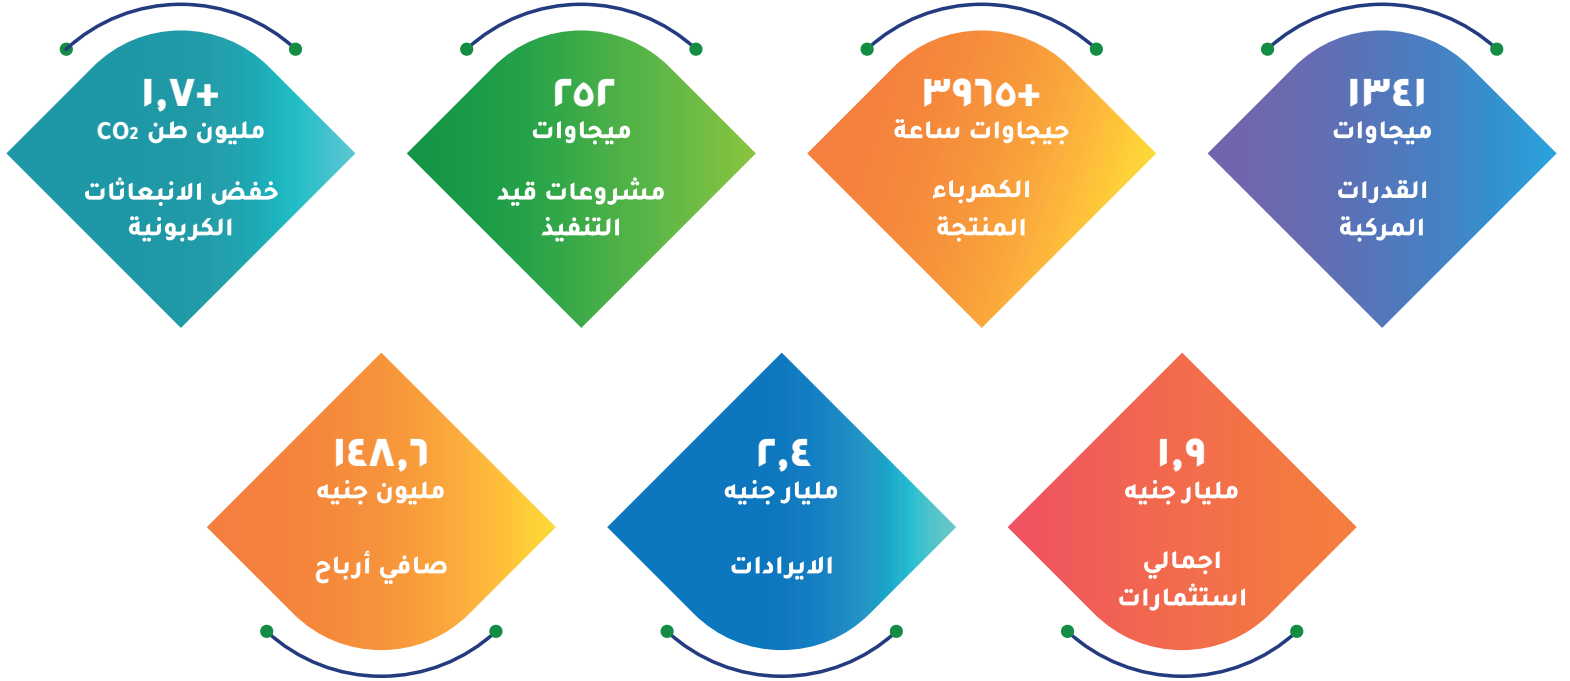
١٣٤١
ميجاوات
القدرات المركبة

+٣٩٦٥
جيجاوات ساعة
الكهرباء المنتجة

٢٥٢
ميجاوات
مشروعات قيد التنفيذ

+١,٧
مليون طن $CO_2$
خفض الانبعاثات الكربونية

١,٩
مليار جنيه
اجمالي استثمارات

٢,٤
مليار جنيه
الايرادات

١٤٨,٦
مليون جنيه
صافي أرباح